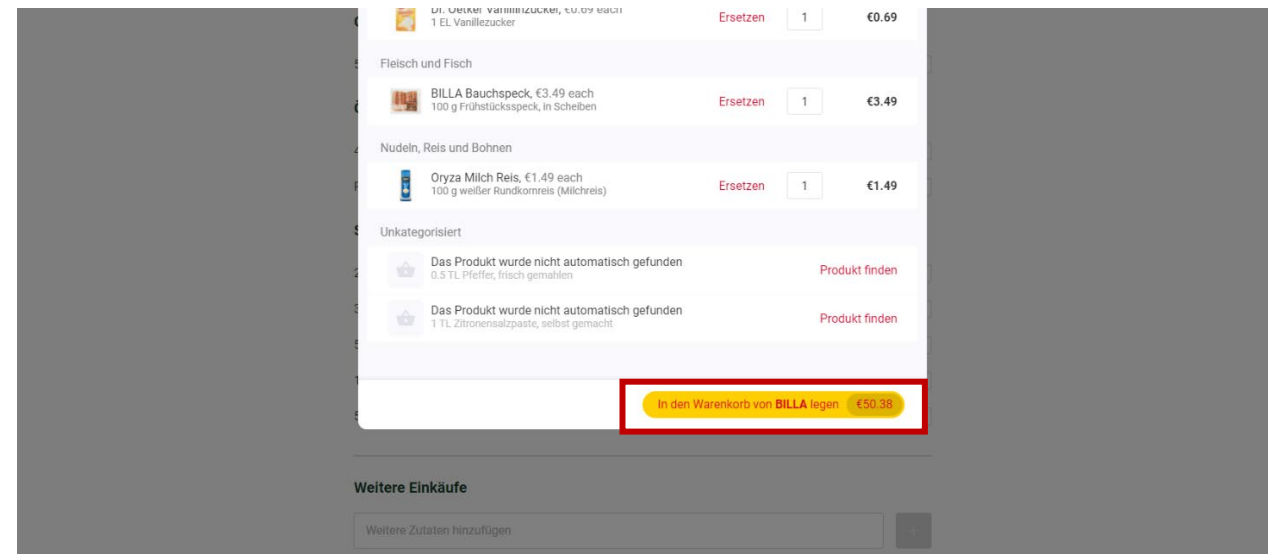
Dr. Oetker Vanillinzucker, €0.69 each
1 EL Vanillezucker
Ersetzen 1 €0.69

Fleisch und Fisch

BILLA Bauchspeck, €3.49 each
100 g Frühstücksspeck, in Scheiben
Ersetzen 1 €3.49

Nudeln, Reis und Bohnen

Oryza Milch Reis, €1.49 each
100 g weißer Rundkornreis (Milchreis)
Ersetzen 1 €1.49

Unkategorisiert

Das Produkt wurde nicht automatisch gefunden
0.5 TL Pfeffer, frisch gemahlen
Produkt finden

Das Produkt wurde nicht automatisch gefunden
1 TL Zitronensalzpaste, selbst gemacht
Produkt finden

In den Warenkorb von BILLA legen €50.38

Weitere Einkäufe

Weitere Zutaten hinzufügen